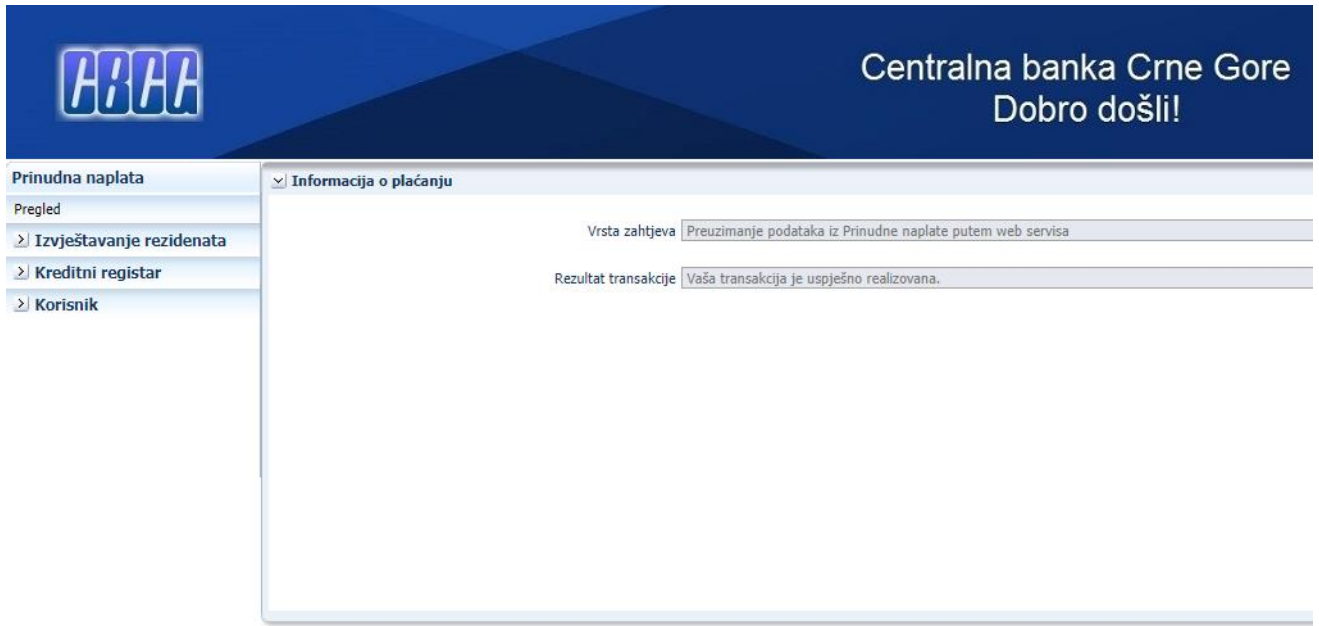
ЦБЦГ

Centralna banka Crne Gore
Dobro došli!

Prinudna naplata
Pregled
Izvještavanje rezidenata
Kreditni registar
Korisnik

Informacija o plaćanju

Vrsta zahtjeva Preuzimanje podataka iz Prinudne naplate putem web servisa

Rezultat transakcije Vaša transakcija je uspješno realizovana.